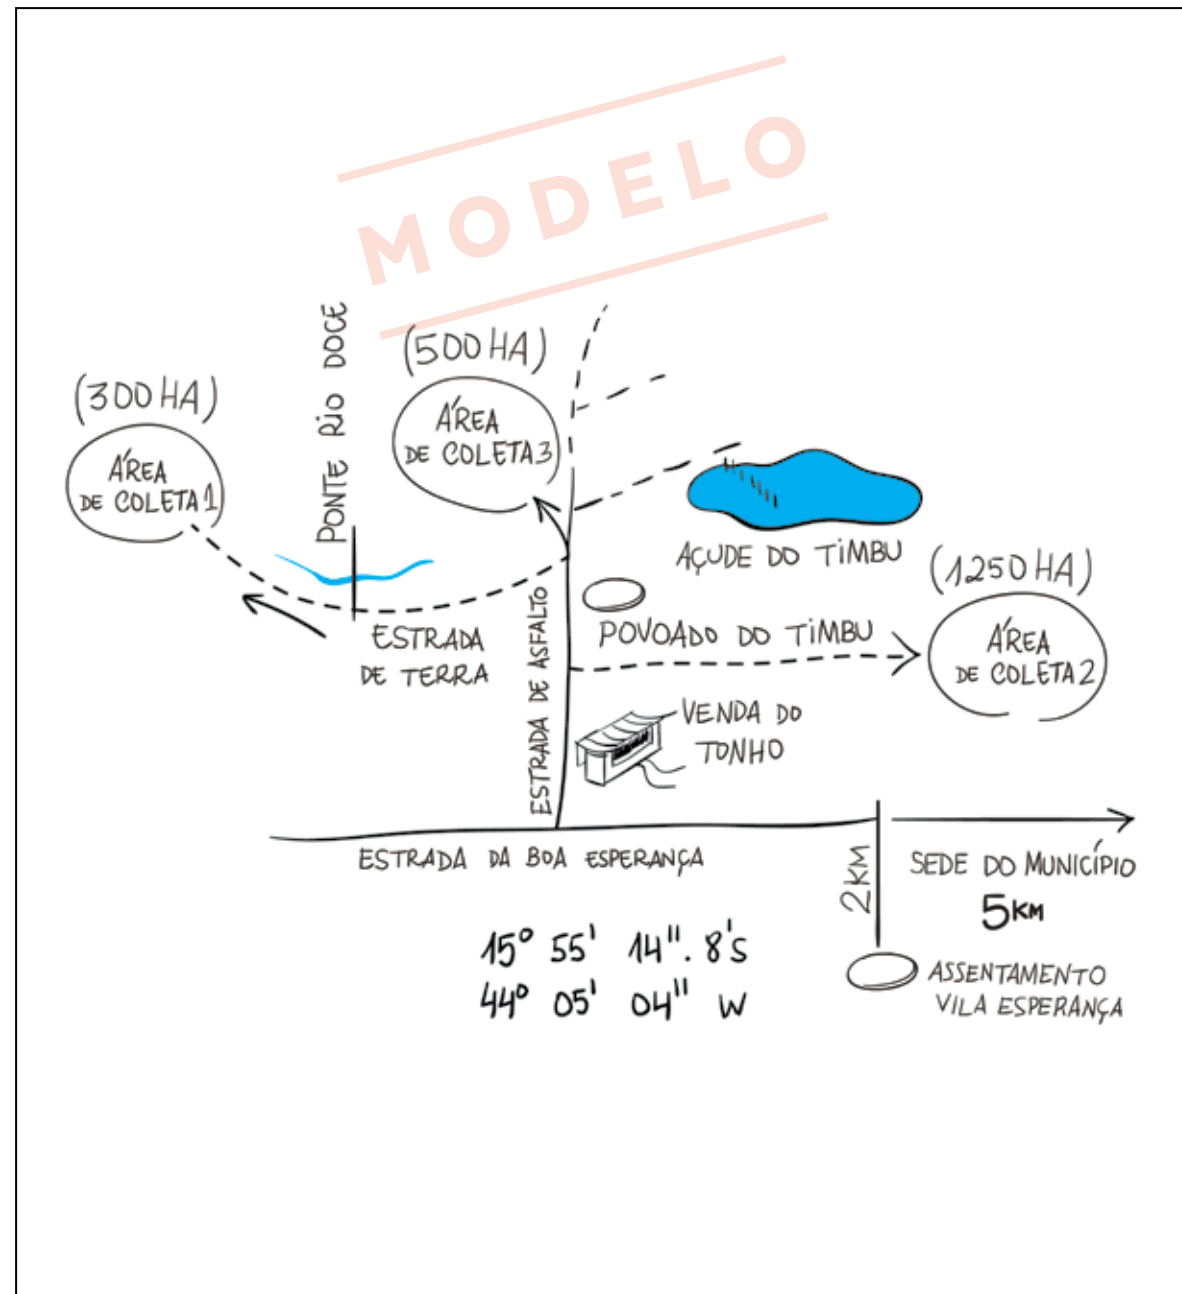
MODELO

(300 HA)
ÁREA DE COLETA 1

PONTE RIO DOCE

(500 HA)
ÁREA DE COLETA 3

AÇUDE DO TIMBU

(1250 HA)
ÁREA DE COLETA 2

ESTRADA DE TERRA

ESTRADA DE ASFALTO

POVOADO DO TIMBU

VENDA DO TONHO

ESTRADA DA BOA ESPERANÇA

2KM

SEDE DO MUNICÍPIO 5KM

ASSENTAMENTO VILA ESPERANÇA

$15° 55' 14''. 8'S$
$44° 05' 04''$ W